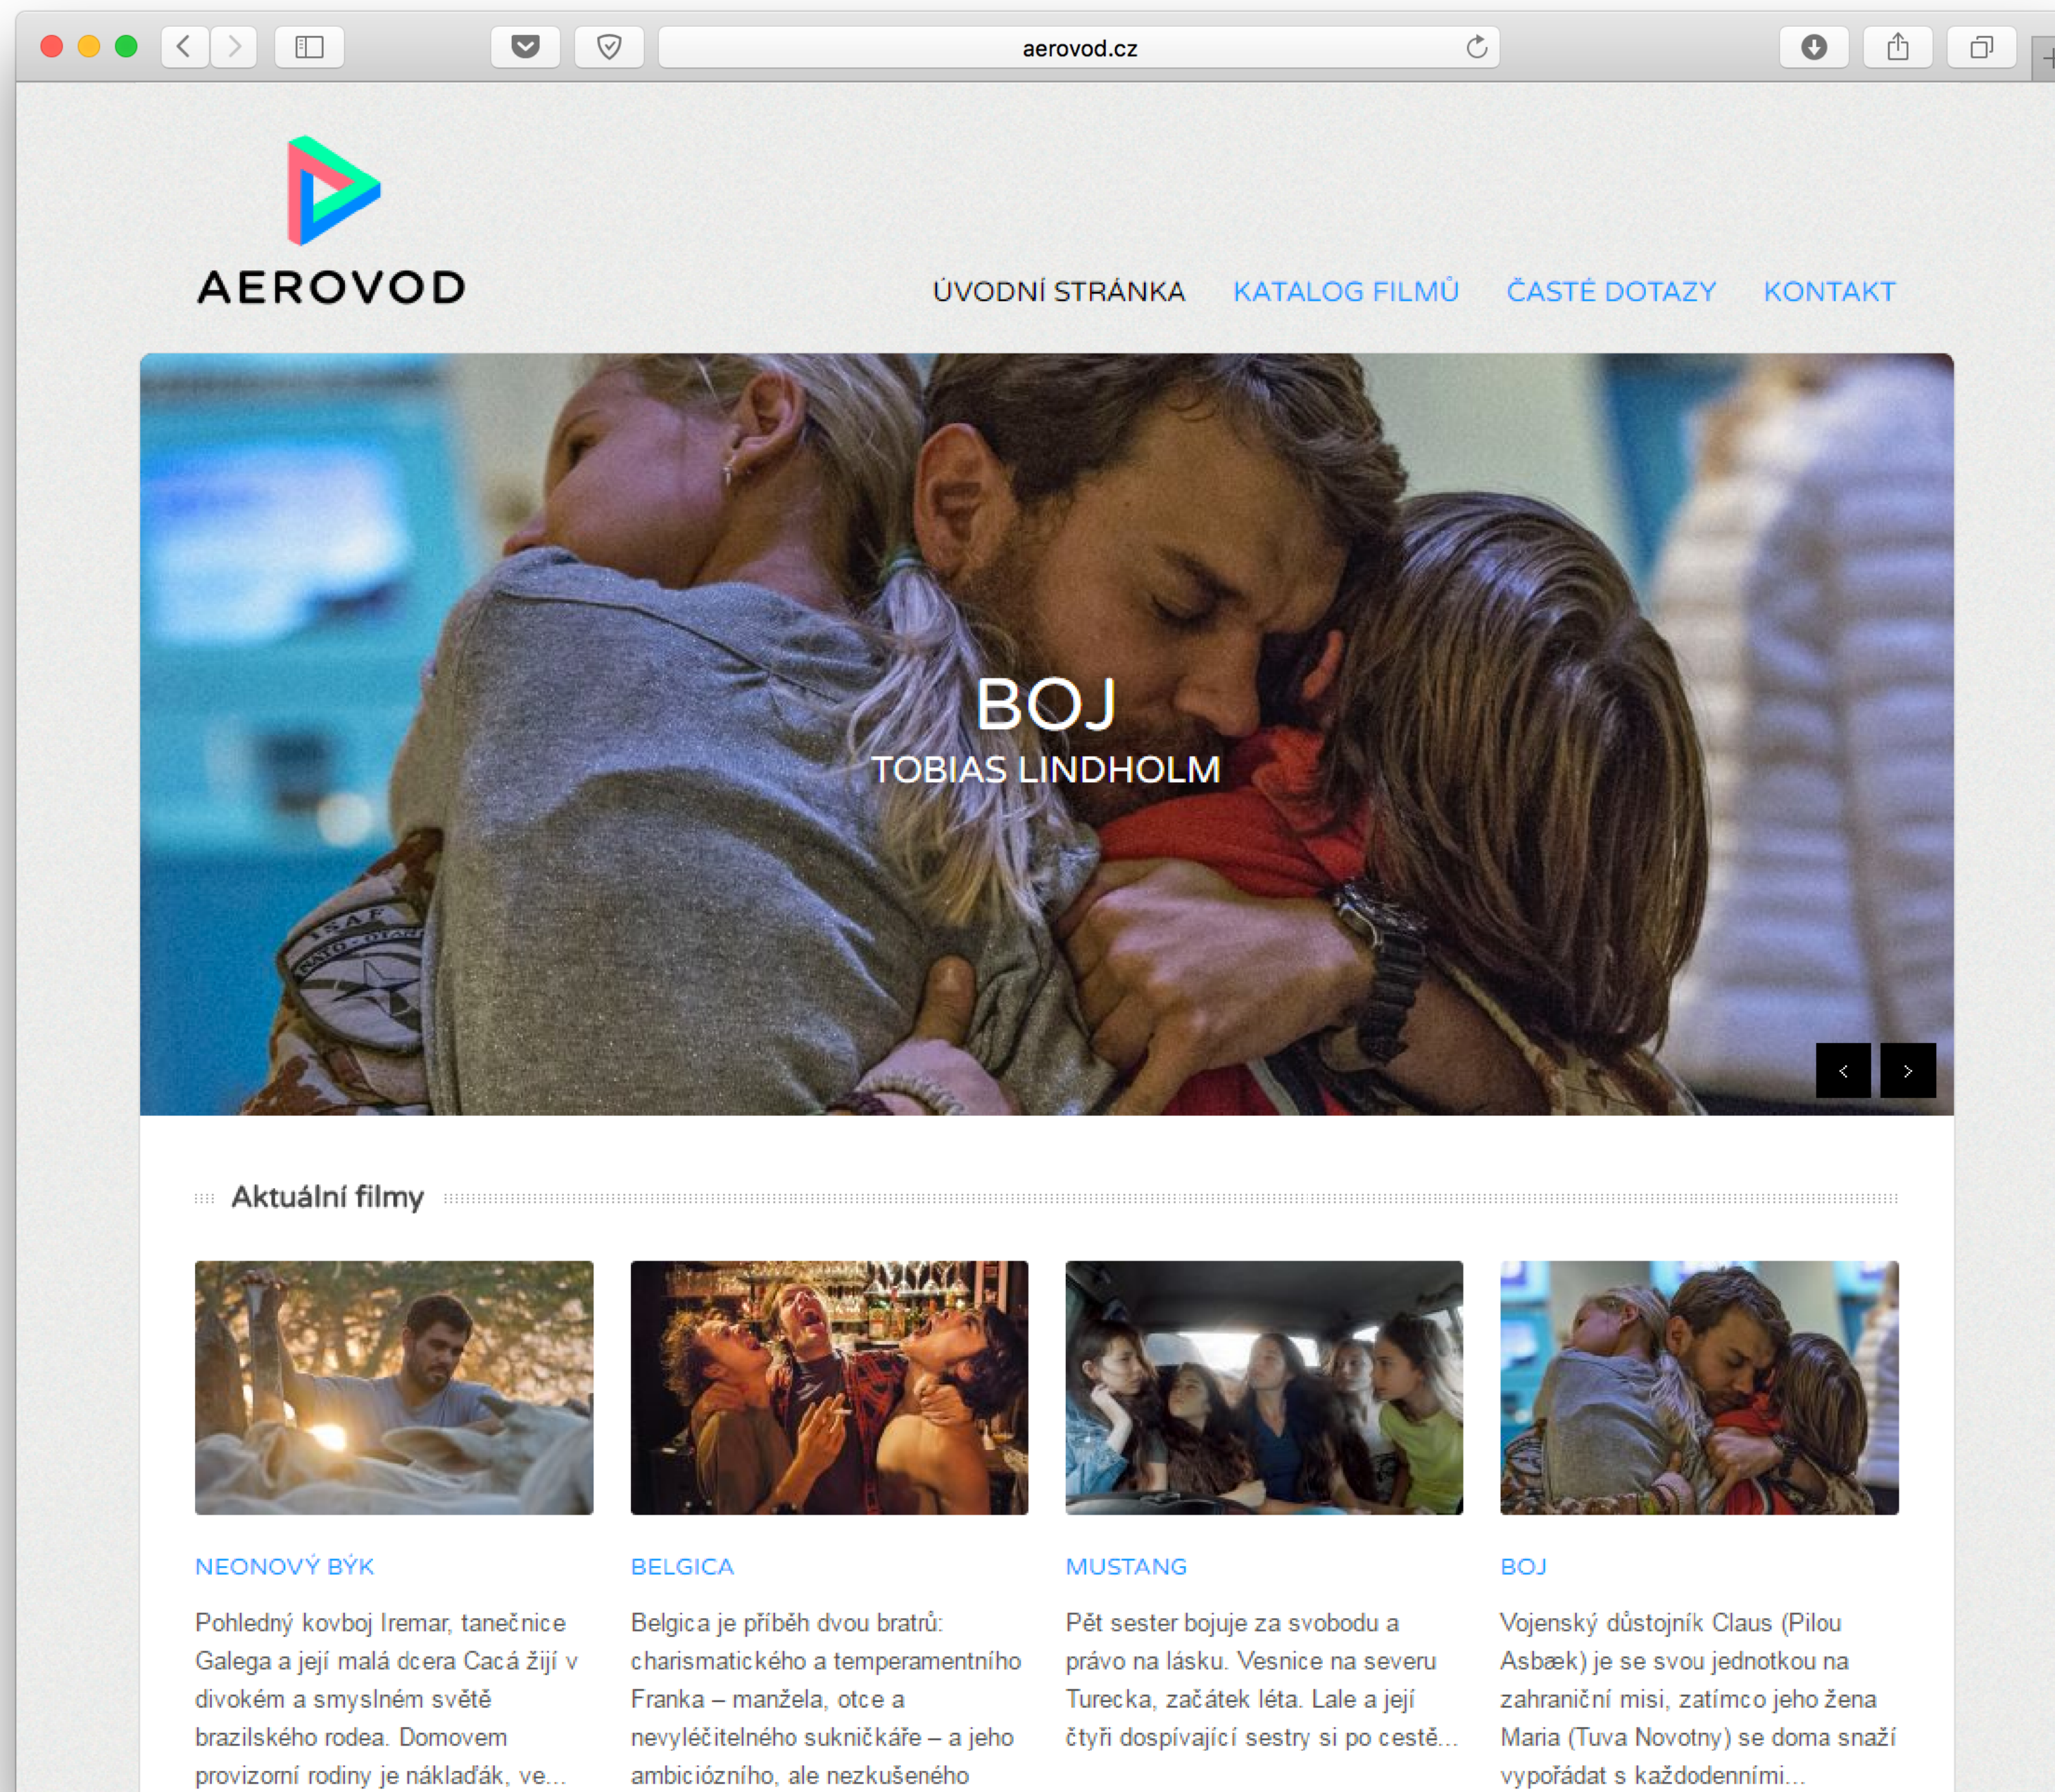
aerovod.cz

AEROVOD

ÚVODNÍ STRÁNKA KATALOG FILMŮ ČASTÉ DOTAZY KONTAKT

BOJ
TOBIAS LINDHOLM

ISAF

Aktuální filmy

NEONOVÝ BÝK

Pohledný kovboj Iremar, tanečnice Galega a její malá dcera Cacá žijí v divokém a smyslném světě brazilského rodea. Domovem provizorní rodiny je náklaďák, ve...

BELGICA

Belgica je příběh dvou bratrů: charismatického a temperamentního Franka – manžela, otce a nevyléčitelného sukničkáře – a jeho ambiciózního, ale nezkušeného

MUSTANG

Pět sester bojuje za svobodu a právo na lásku. Vesnice na severu Turecka, začátek léta. Lale a její čtyři dospívající sestry si po cestě...

BOJ

Vojenský důstojník Claus (Pilou Asbæk) je se svou jednotkou na zahraniční misi, zatímco jeho žena Maria (Tuva Novotny) se doma snaží vypořádat s každodenními...